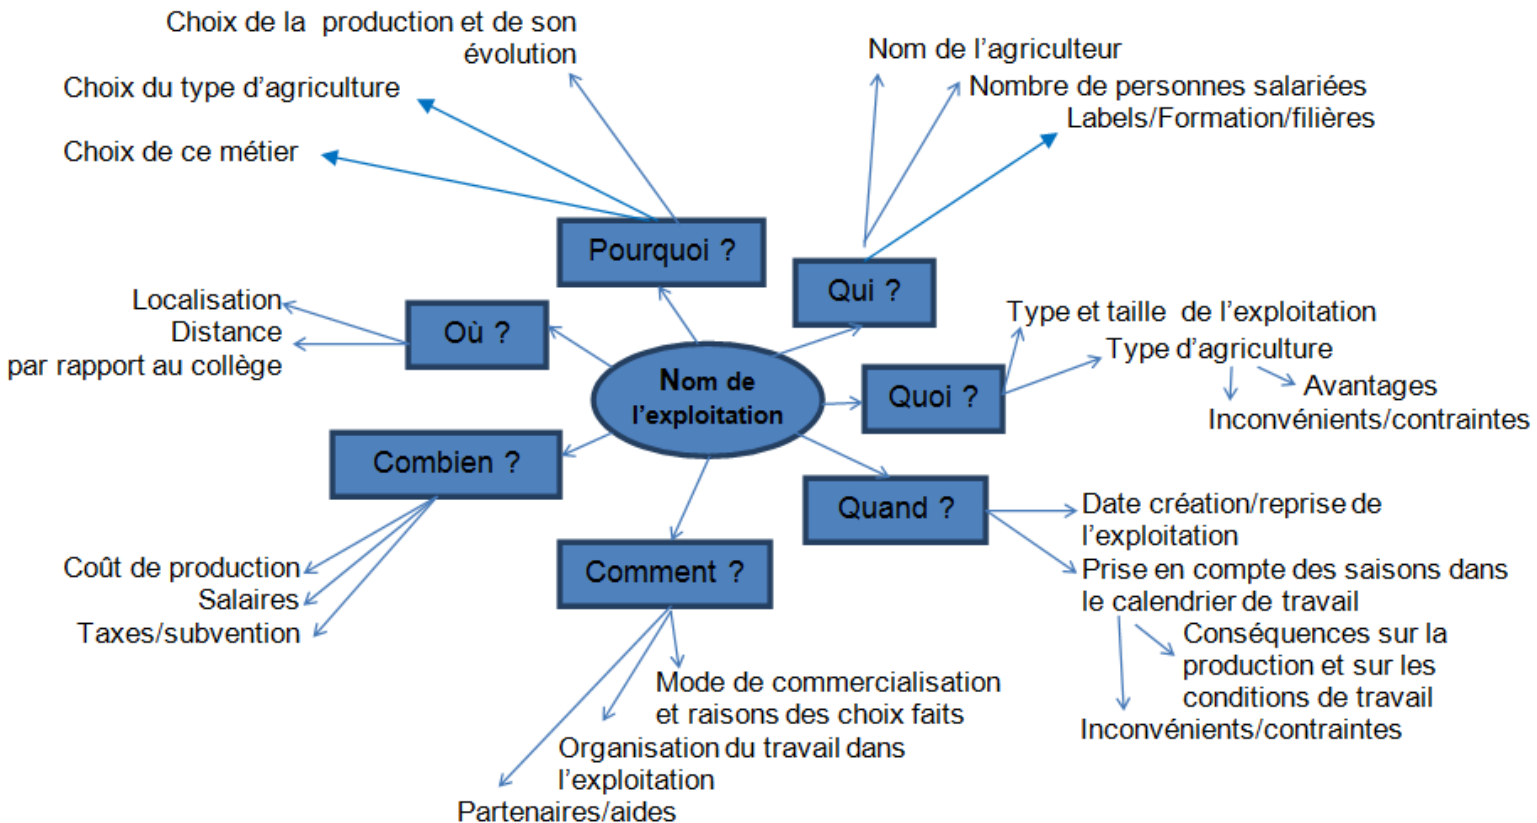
Nom de l'exploitation

Pourquoi ?

Choix de la production et de son évolution

Choix du type d'agriculture

Choix de ce métier

Qui ?

Nom de l'agriculteur

Nombre de personnes salariées

Labels/Formation/filières

Où ?

Localisation

Distance par rapport au collège

Quoi ?

Type et taille de l'exploitation

Type d'agriculture

Avantages

Inconvénients/contraintes

Combien ?

Coût de production

Salaires

Taxes/subvention

Quand ?

Date création/reprise de l'exploitation

Prise en compte des saisons dans le calendrier de travail

Conséquences sur la production et sur les conditions de travail

Inconvénients/contraintes

Comment ?

Mode de commercialisation et raisons des choix faits

Organisation du travail dans l'exploitation

Partenaires/aides